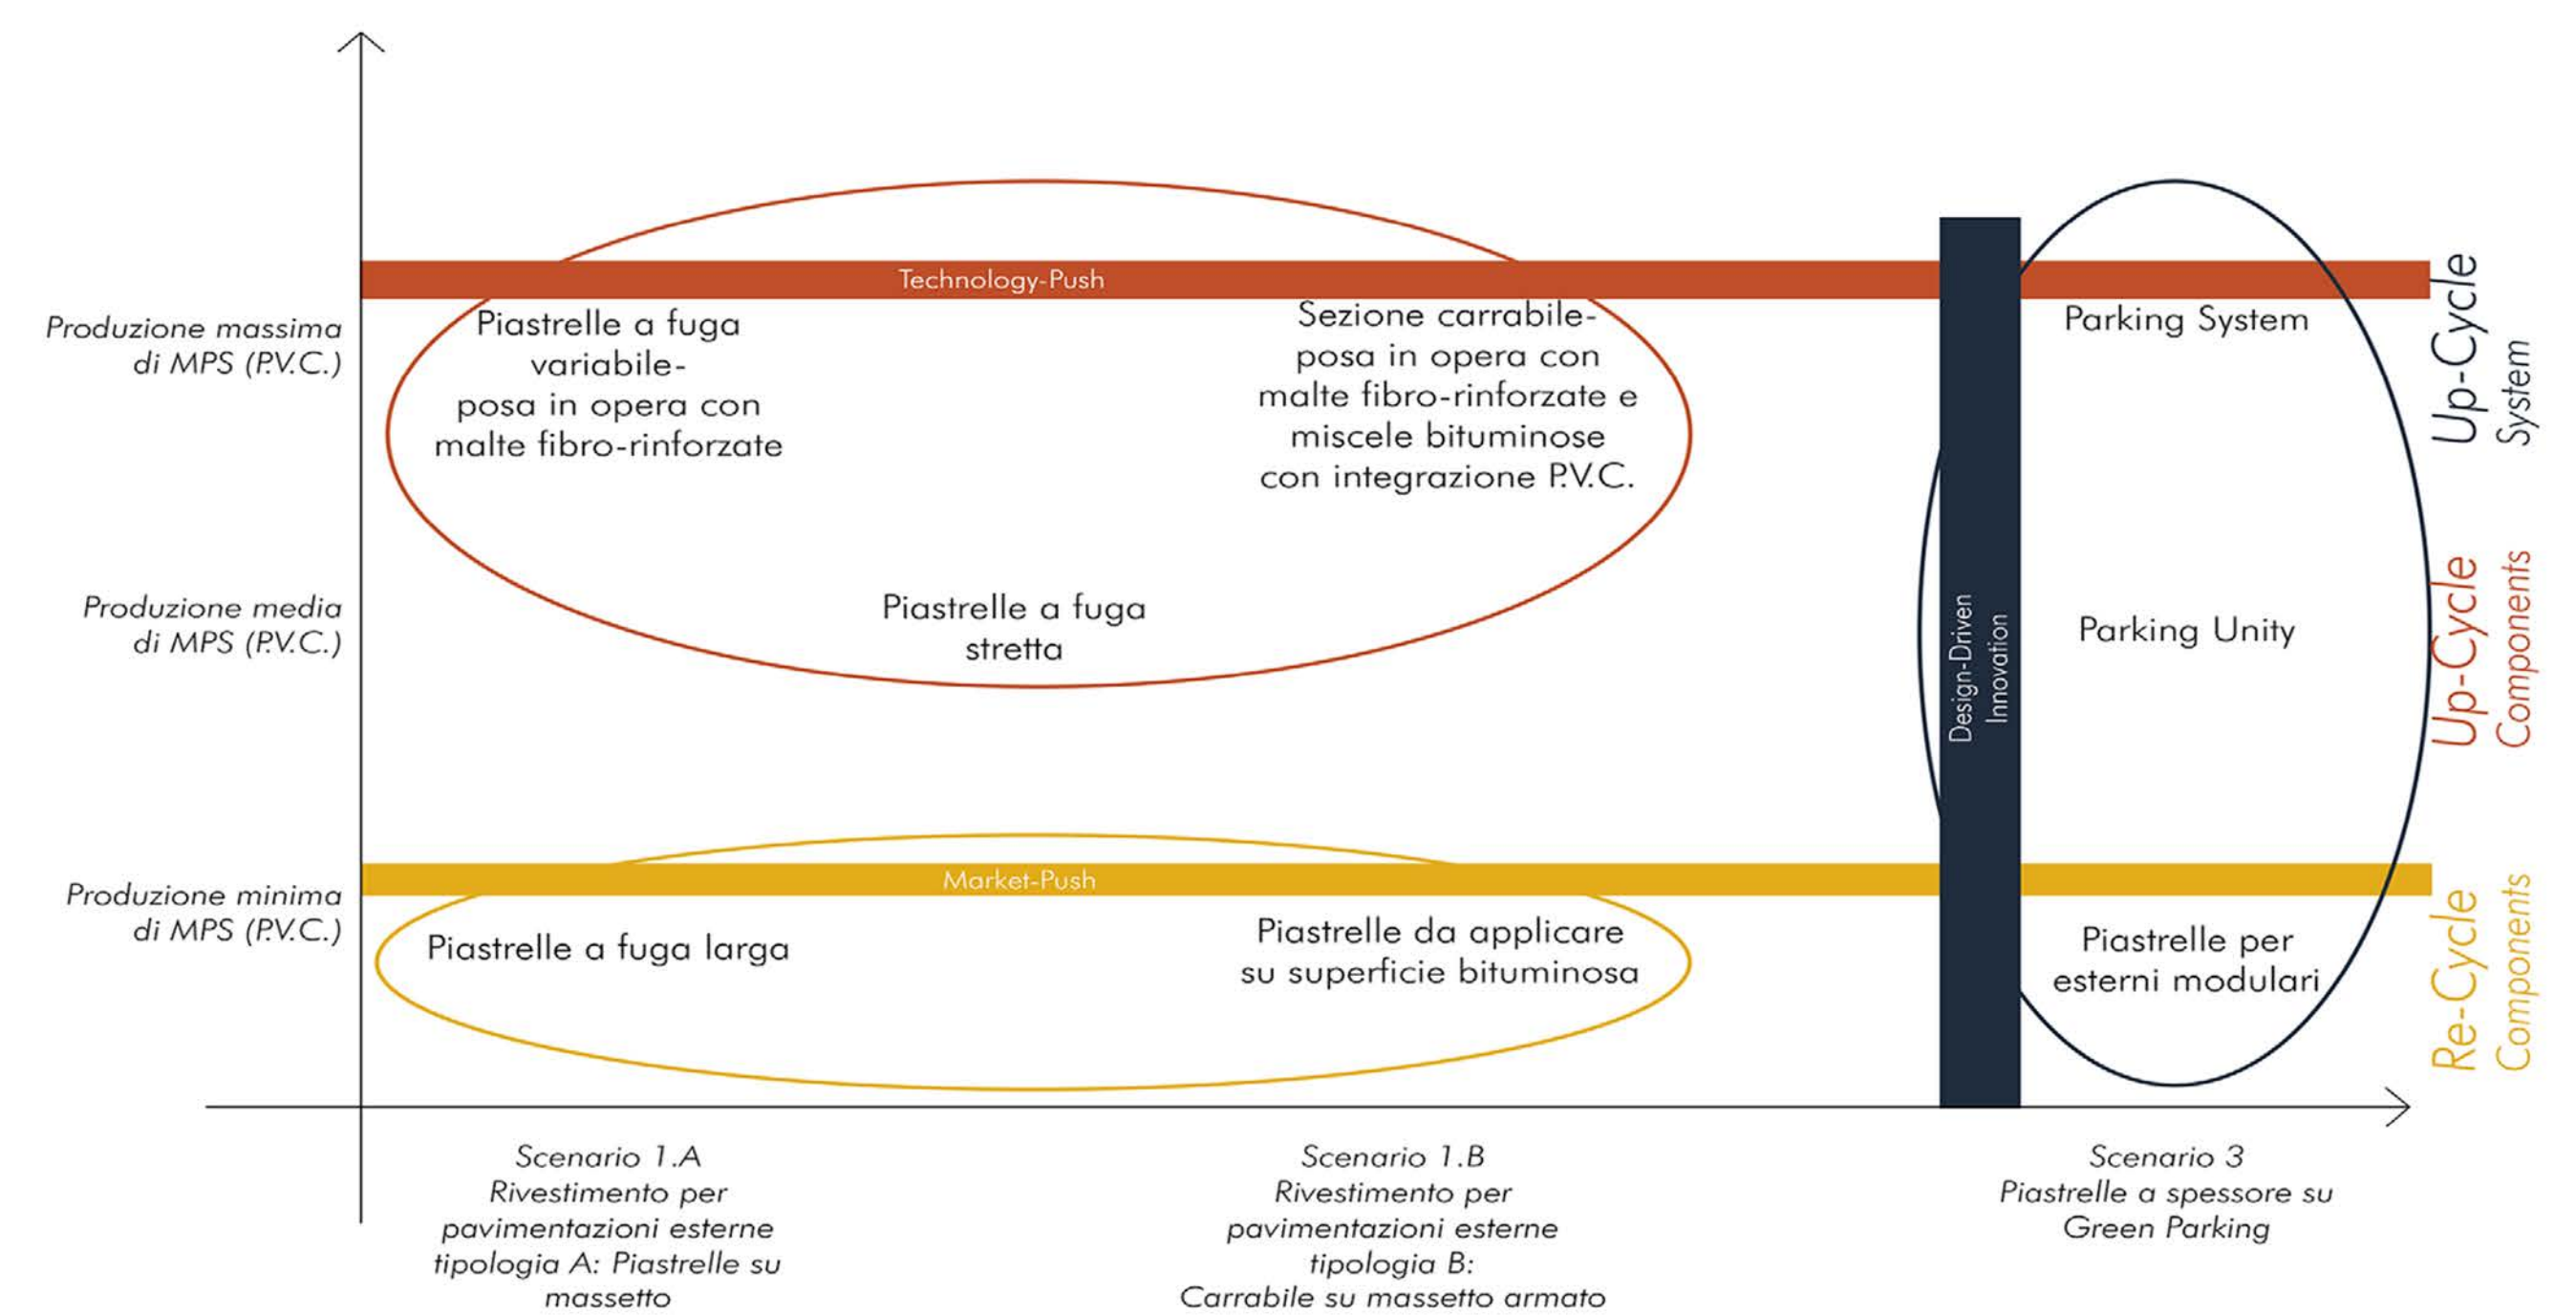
Technology-Push

Produzione massima di MPS (P.V.C.)

Piastrelle a fuga variabile- posa in opera con malte fibro-rinforzate

Sezione carrabile- posa in opera con malte fibro-rinforzate e miscele bituminose con integrazione P.V.C.

Parking System

Up-Cycle System

Produzione media di MPS (P.V.C.)

Piastrelle a fuga stretta

Design-Driven Innovation

Parking Unity

Up-Cycle Components

Market-Push

Produzione minima di MPS (P.V.C.)

Piastrelle a fuga larga

Piastrelle da applicare su superficie bituminosa

Piastrelle per esterni modulari

Re-Cycle Components

Scenario 1.A Rivestimento per pavimentazioni esterne tipologia A: Piastrelle su massetto

Scenario 1.B Rivestimento per pavimentazioni esterne tipologia B: Carrabile su massetto armato

Scenario 3 Piastrelle a spessore su Green Parking